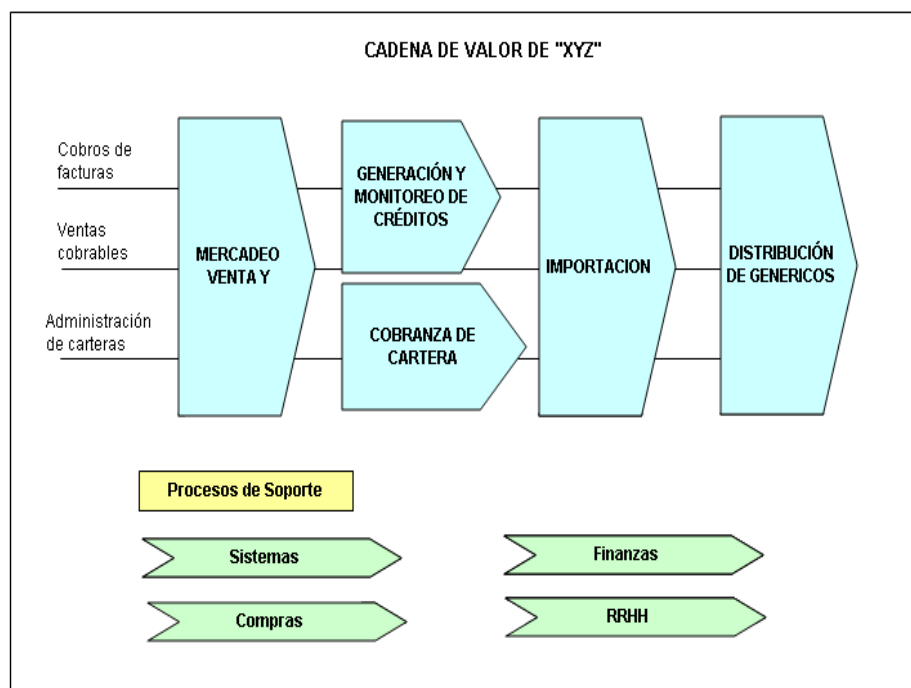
CADENA DE VALOR DE "XYZ"

Cobros de facturas

Ventas cobrables

Administración de carteras

MERCADEO VENTA Y

GENERACIÓN Y MONITOREO DE CRÉDITOS

COBRANZA DE CARTERA

IMPORTACION

DISTRIBUCIÓN DE GENERICOS

Procesos de Soporte

Sistemas

Finanzas

Compras

RRHH